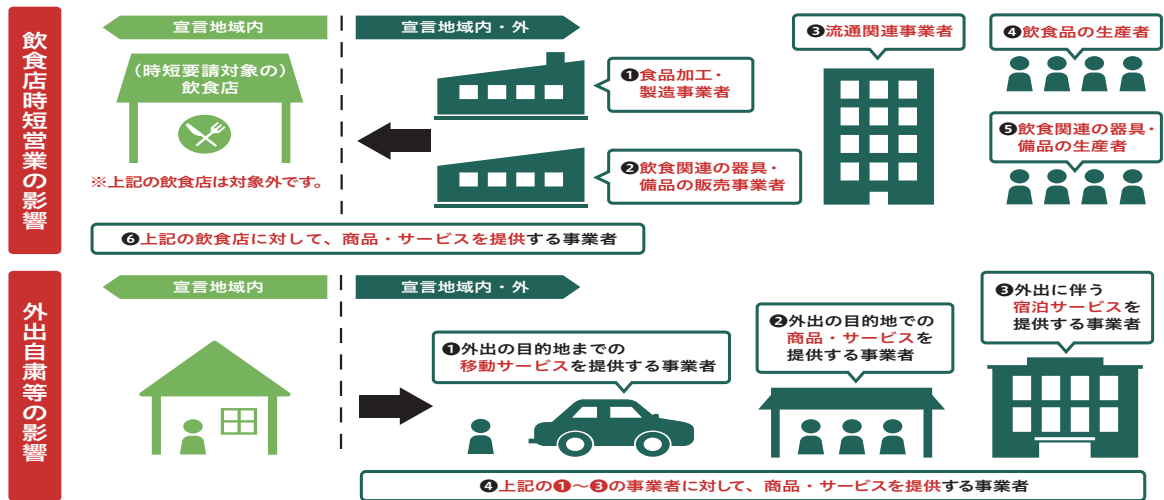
飲食店時短営業の影響

宣言地域内

宣言地域内・外

（時短要請対象の）飲食店

※上記の飲食店は対象外です。

❶食品加工・製造事業者

❷飲食関連の器具・備品の販売事業者

❸流通関連事業者

❹飲食品の生産者

❺飲食関連の器具・備品の生産者

❻上記の飲食店に対して、商品・サービスを提供する事業者

外出自粛等の影響

宣言地域内

宣言地域内・外

❶外出の目的地までの移動サービスを提供する事業者

❷外出の目的地での商品・サービスを提供する事業者

❸外出に伴う宿泊サービスを提供する事業者

❹上記の❶〜❸の事業者に対して、商品・サービスを提供する事業者